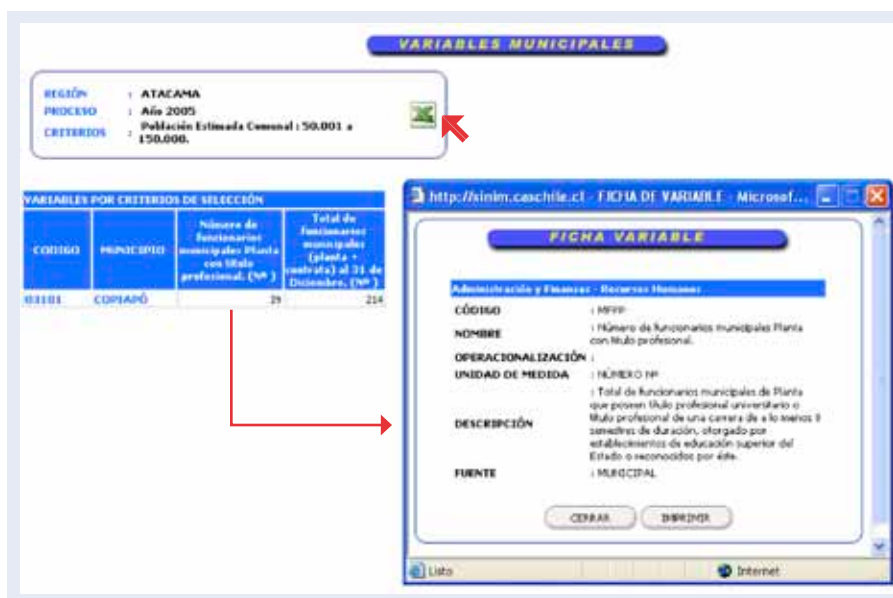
VARIABLES MUNICIPALES

REGIÓN : ATACAMA
PROCESO : Año 2005
CRITERIOS : Población Estimada Comunal : 50.001 a 150.000.

VARIABLES POR CRITERIOS DE SELECCIÓN

| CODIGO | MUNICIPIO | Número de funcionarios municipales Planta con título profesional. (Nº ) | Total de funcionarios municipales (planta + contrata) al 31 de Diciembre. (Nº ) |
|---|---|---|---|
| 03101 | COPIAPÓ | 29 | 214 |

http://sinim.cachile.cl - FICHA DE VARIABLE - Microsof...

FICHA VARIABLE

Administración y Finanzas - Recursos Humanos

CÓDIGO : MFPP
NOMBRE : Número de funcionarios municipales Planta con título profesional.
OPERACIONALIZACIÓN :
UNIDAD DE MEDIDA : NÚMERO Nº
DESCRIPCIÓN : Total de funcionarios municipales de Planta que poseen título profesional universitario o título profesional de una carrera de a lo menos 8 semestres de duración, otorgado por establecimientos de educación superior del Estado o reconocidos por éste.
FUENTE : MUNICIPAL

CERRAR IMPRIMIR

Listo Internet